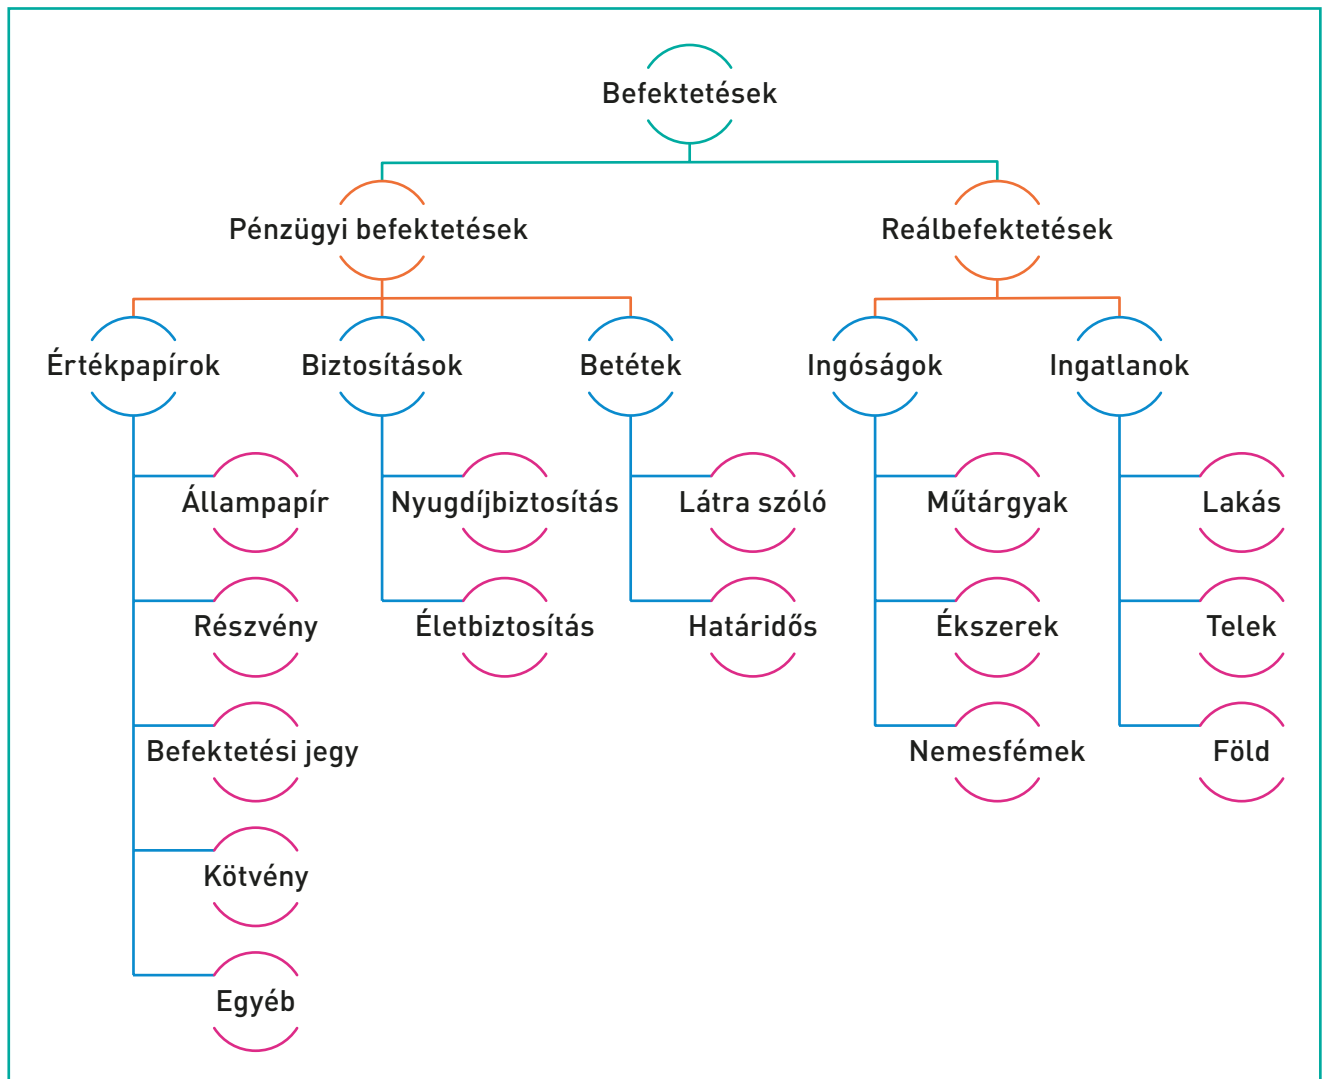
Befektetések

Pénzügyi befektetések

Reálbefektetések

Értékpapírok

Biztosítások

Betétek

Ingóságok

Ingatlanok

Állampapír

Részvény

Befektetési jegy

Kötvény

Egyéb

Nyugdíjbiztosítás

Életbiztosítás

Látra szóló

Határidős

Műtárgyak

Ékszerek

Nemesfémek

Lakás

Telek

Föld